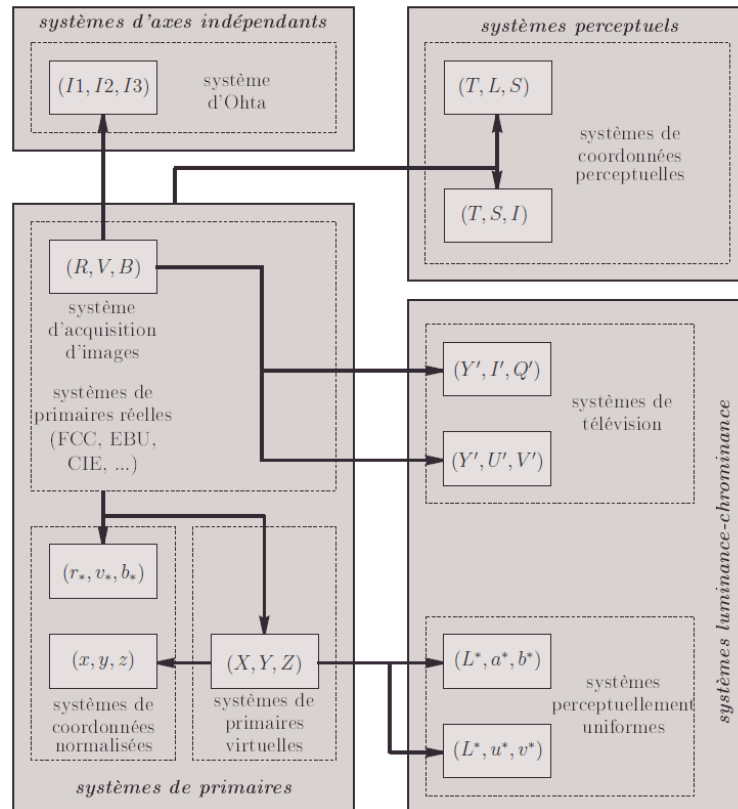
systèmes d'axes indépendants

$(I1, I2, I3)$

système d'Ohta

systèmes perceptuels

$(T, L, S)$

systèmes de coordonnées perceptuelles

$(T, S, I)$

$(R, V, B)$

système d'acquisition d'images

systèmes de primaires réelles (FCC, EBU, CIE, ...)

$(Y', I', Q')$

systèmes de télévision

$(Y', U', V')$

systèmes luminance-chrominance

$(r_*, v_*, b_*)$

$(x, y, z)$

systèmes de coordonnées normalisées

$(X, Y, Z)$

systèmes de primaires virtuelles

$(L^*, a^*, b^*)$

systèmes perceptuellement uniformes

$(L^*, u^*, v^*)$

systèmes de primaires